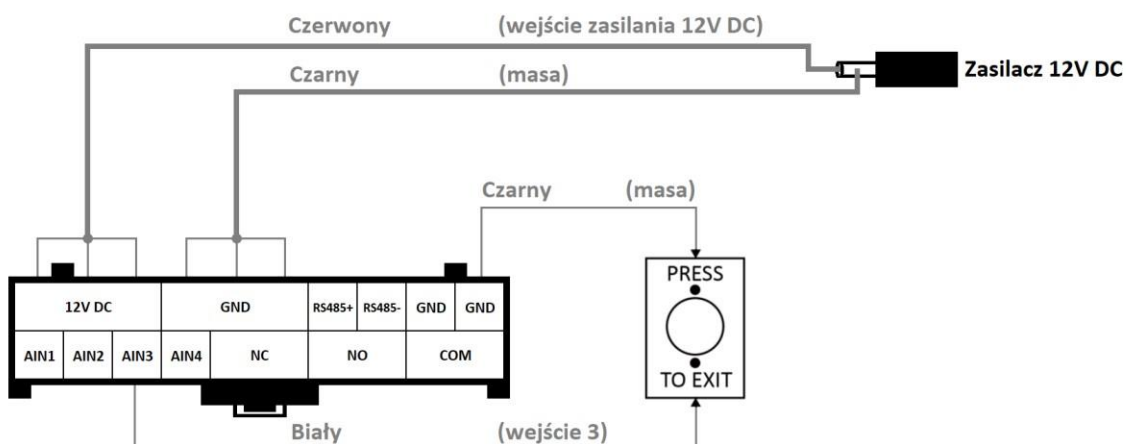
Czerwony (wejście zasilania 12V DC)

Czarny (masa)

Zasilacz 12V DC

Czarny (masa)

| 12V DC | | | GND | | RS485+ | RS485- | GND | GND |
|---|---|---|---|---|---|---|---|---|
| AIN1 | AIN2 | AIN3 | AIN4 | NC | NO | | COM | |

PRESS

TO EXIT

Biały (wejście 3)